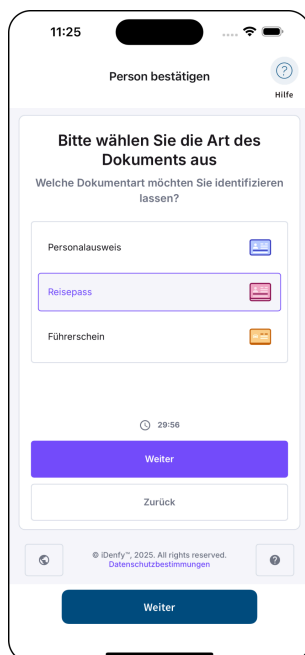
11:25

Person bestätigen

?
Hilfe

Bitte wählen Sie die Art des Dokuments aus

Welche Dokumentart möchten Sie identifizieren lassen?

Personalausweis

Reisepass

Führerschein

29:56

Weiter

Zurück

© iDenfy™, 2025. All rights reserved.
Datenschutzbestimmungen

Weiter